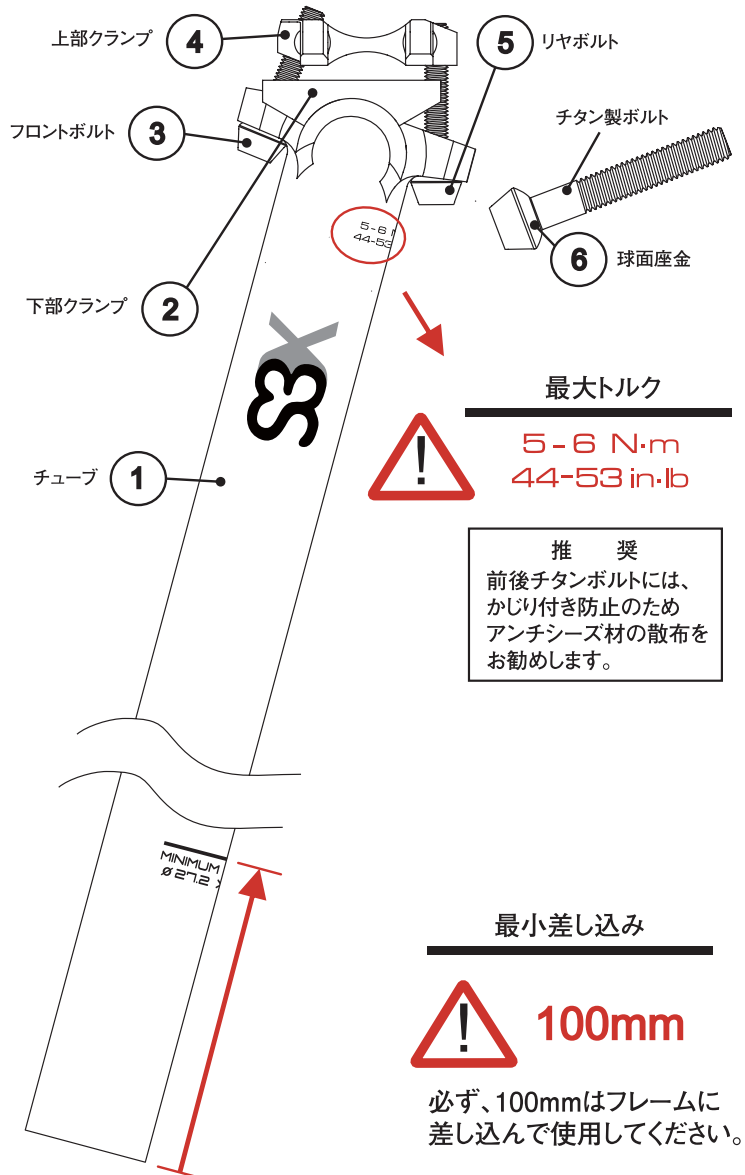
上部クランプ 4

5 リヤボルト

フロントボルト 3

チタン製ボルト

5-6 N
44-53

6 球面座金

下部クランプ 2

最大トルク

!

5-6 N·m
44-53 in·lb

チューブ 1

推　奨
前後チタンボルトには、かじり付き防止のためアンチシーズ材の散布をお勧めします。

MINIMUM
ø 27.2

最小差し込み

!

100mm

必ず、100mmはフレームに差し込んで使用してください。